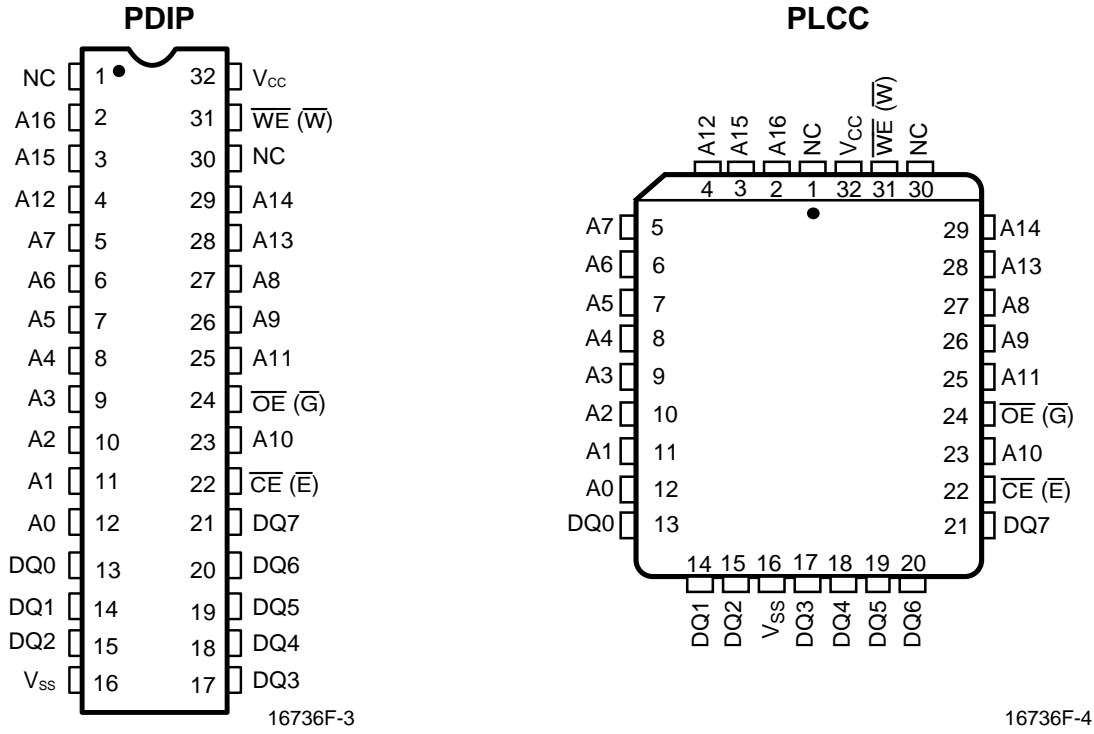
PDIP

NC 1
A16 2
A15 3
A12 4
A7 5
A6 6
A5 7
A4 8
A3 9
A2 10
A1 11
A0 12
DQ0 13
DQ1 14
DQ2 15
$V_{SS}$ 16

32 $V_{CC}$
31 $\overline{WE}$ ($\overline{W}$)
30 NC
29 A14
28 A13
27 A8
26 A9
25 A11
24 $\overline{OE}$ ($\overline{G}$)
23 A10
22 $\overline{CE}$ ($\overline{E}$)
21 DQ7
20 DQ6
19 DQ5
18 DQ4
17 DQ3

16736F-3

PLCC

A12 A15 A16 NC $V_{CC}$ $\overline{WE}$ ($\overline{W}$) NC
4 3 2 1 32 31 30

A7 5
A6 6
A5 7
A4 8
A3 9
A2 10
A1 11
A0 12
DQ0 13

29 A14
28 A13
27 A8
26 A9
25 A11
24 $\overline{OE}$ ($\overline{G}$)
23 A10
22 $\overline{CE}$ ($\overline{E}$)
21 DQ7

14 15 16 17 18 19 20
DQ1 DQ2 $V_{SS}$ DQ3 DQ4 DQ5 DQ6

16736F-4